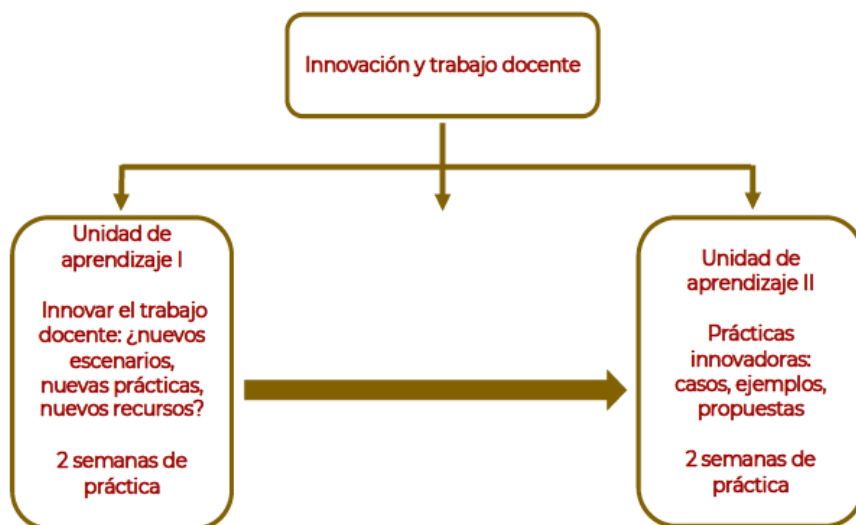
Innovación y trabajo docente

Unidad de aprendizaje I

Innovar el trabajo docente: ¿nuevos escenarios, nuevas prácticas, nuevos recursos?

2 semanas de práctica

Unidad de aprendizaje II

Prácticas innovadoras: casos, ejemplos, propuestas

2 semanas de práctica